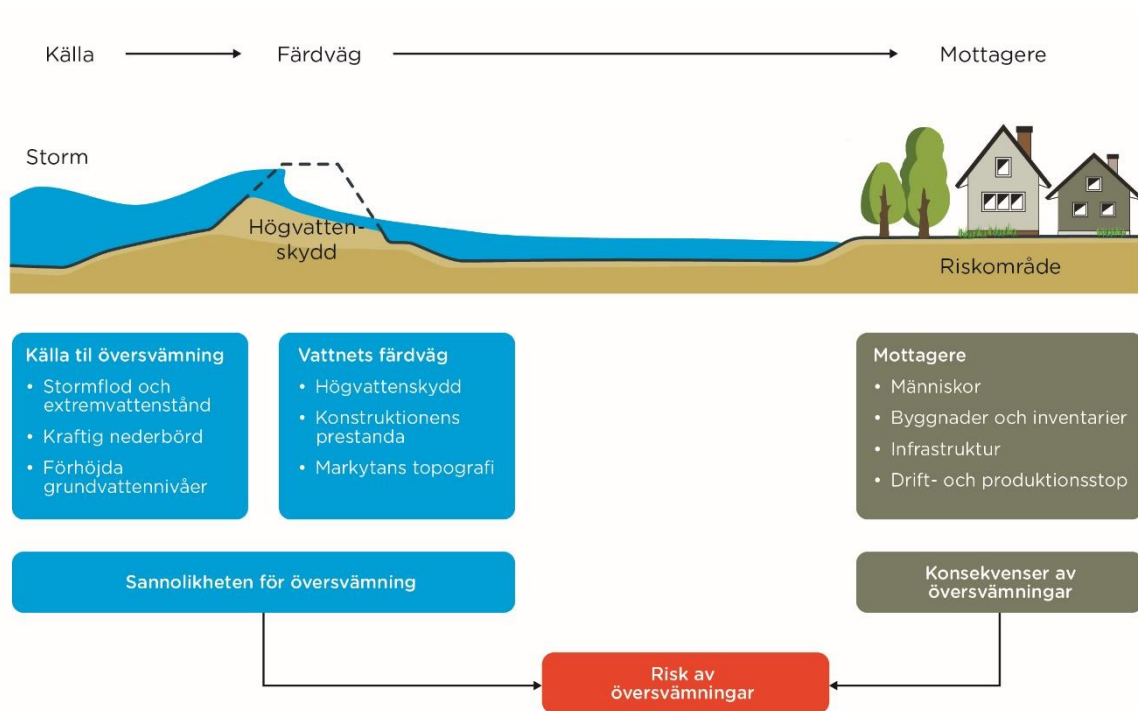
Källa → Färdväg → Mottagere

Storm

Högvattenskydd

Riskområde

Källa til översvämning
• Stormflod och extremvattenstånd
• Kraftig nederbörd
• Förhöjda grundvattennivåer

Vattnets färdväg
• Högvattenskydd
• Konstruktionens prestanda
• Markytans topografi

Mottagere
• Människor
• Byggnader och inventarier
• Infrastruktur
• Drift- och produktionsstop

Sannolikheten för översvämning

Konsekvenser av översvämningar

Risk av översvämningar